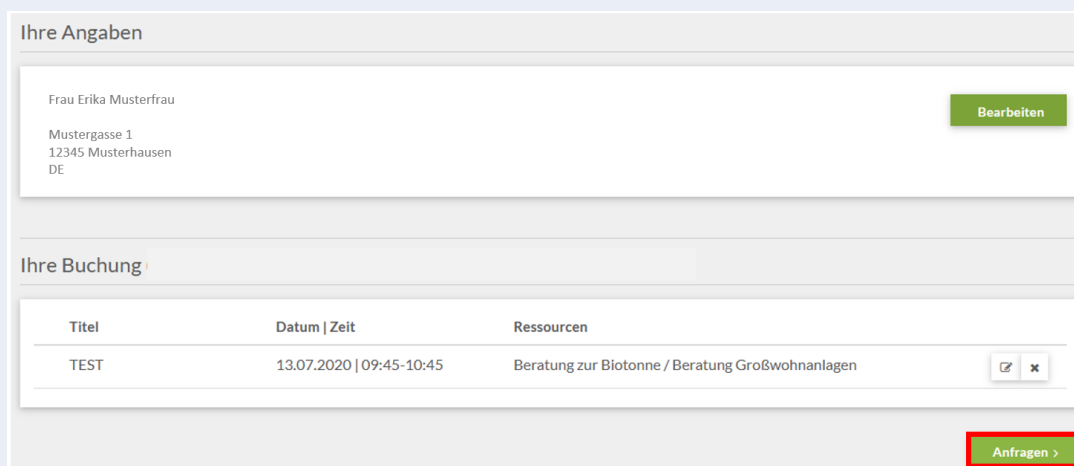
Ihre Angaben

Frau Erika Musterfrau

Mustergasse 1
12345 Musterhausen
DE

Bearbeiten

Ihre Buchung

| Titel | Datum \| Zeit | Ressourcen |
|---|---|---|
| TEST | 13.07.2020 \| 09:45-10:45 | Beratung zur Biotonne / Beratung Großwohnanlagen |

Anfragen ›